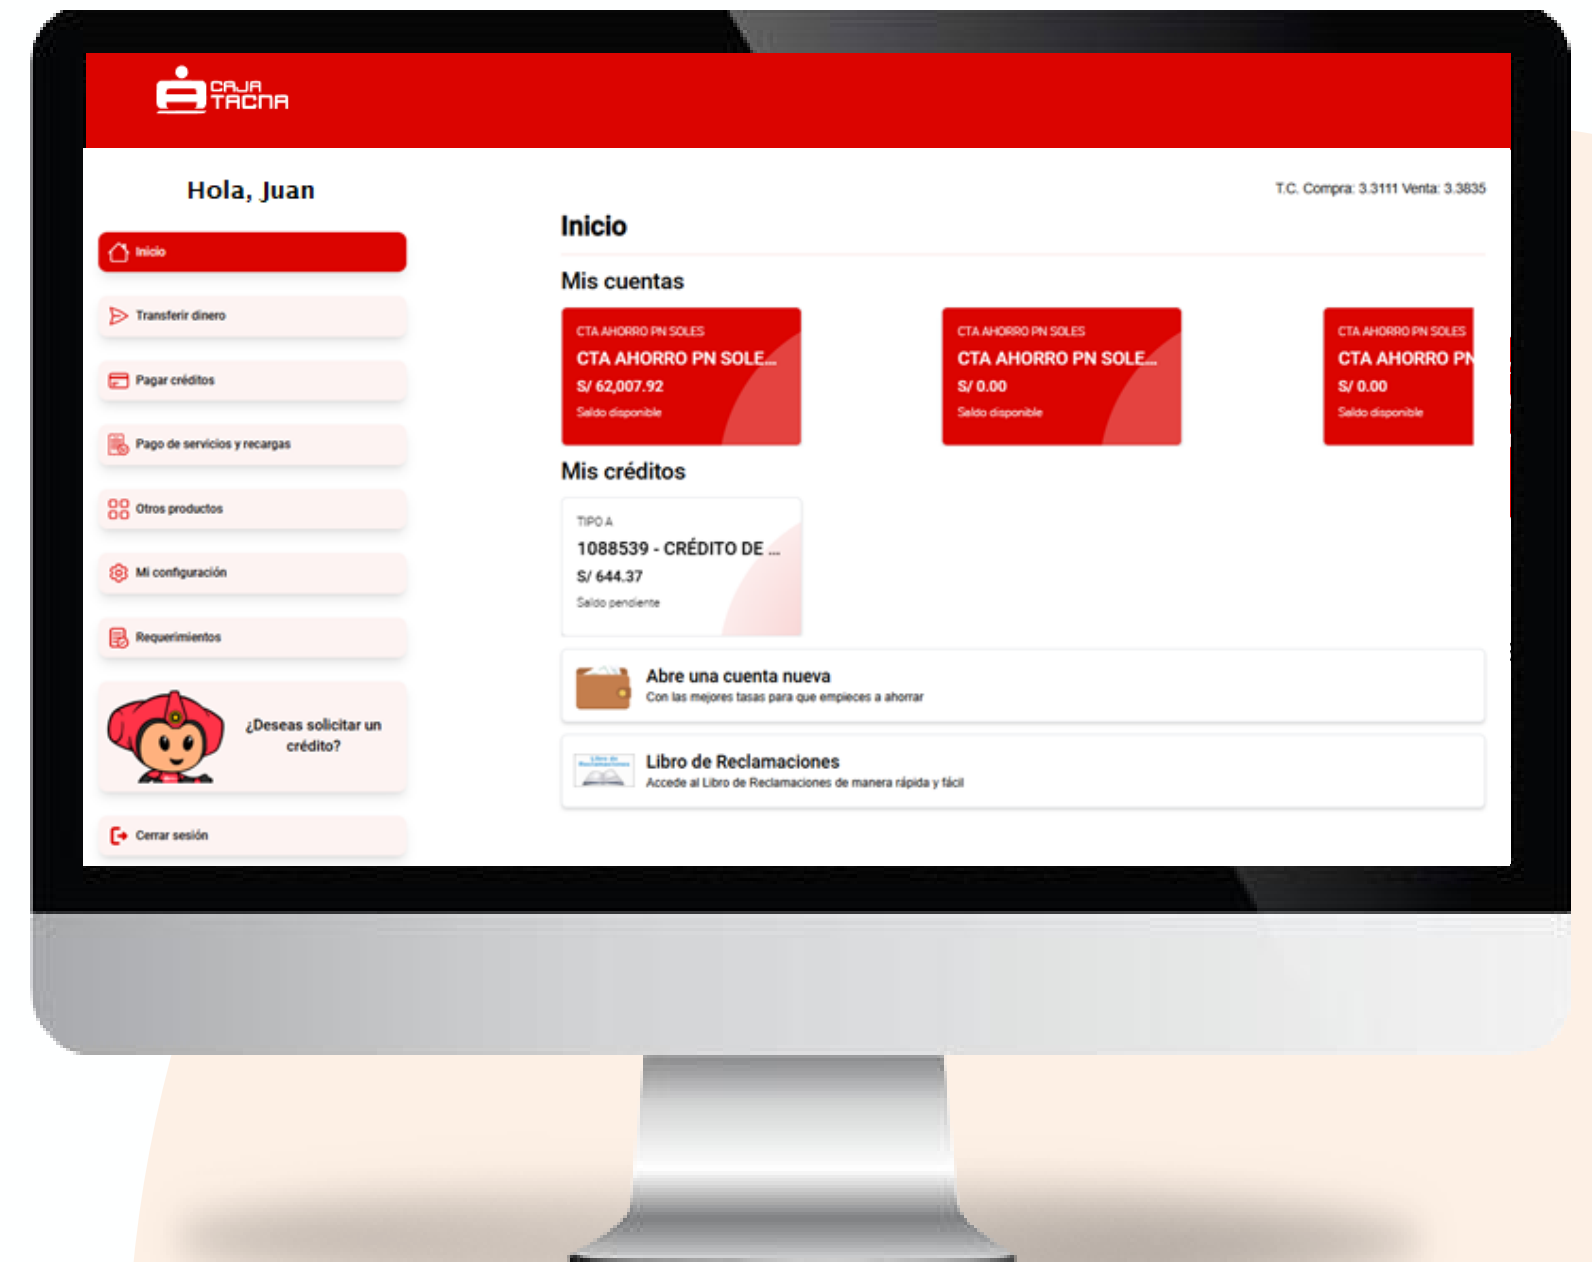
CAJA TACNA

Hola, Juan

Inicio

Transferir dinero

Pagar créditos

Pago de servicios y recargas

Otros productos

Mi configuración

Requerimientos

¿Deseas solicitar un crédito?

Cerrar sesión

T.C. Compra: 3.3111 Venta: 3.3835

Inicio

Mis cuentas

CTA AHORRO PN SOLES
CTA AHORRO PN SOLE...
S/ 62,007.92
Saldo disponible

CTA AHORRO PN SOLES
CTA AHORRO PN SOLE...
S/ 0.00
Saldo disponible

CTA AHORRO PN SOLES
CTA AHORRO PN
S/ 0.00
Saldo disponible

Mis créditos

TIPO A
1088539 - CRÉDITO DE ...
S/ 644.37
Saldo pendiente

Abre una cuenta nueva
Con las mejores tasas para que empieces a ahorrar

Libro de Reclamaciones
Accede al Libro de Reclamaciones de manera rápida y fácil